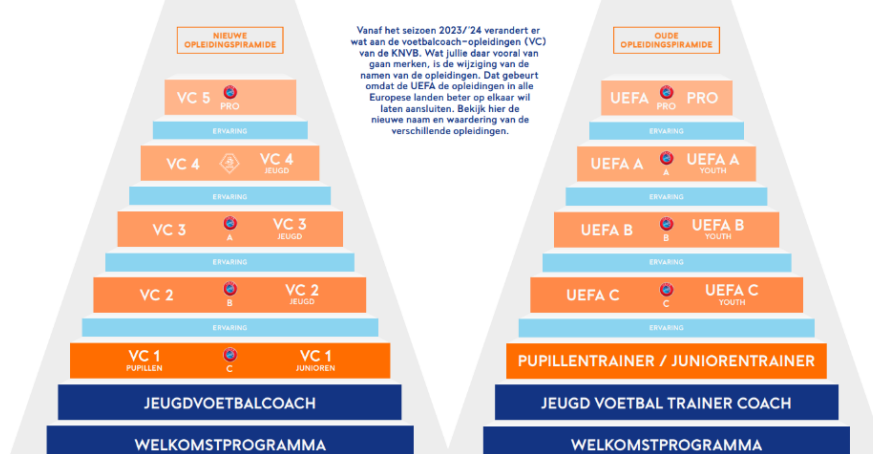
NIEUWE OPLEIDINGSPIRAMIDE

VC 5 PRO

ERVARING

VC 4 VC 4 JEUGD

ERVARING

VC 3 A VC 3 JEUGD

ERVARING

VC 2 B VC 2 JEUGD

ERVARING

VC 1 PUPILLEN C VC 1 JUNIOREN

JEUGDVOETBALCOACH

WELKOMSTPROGRAMMA

Vanaf het seizoen 2023/'24 verandert er wat aan de voetbalcoach-opleidingen (VC) van de KNVB. Wat jullie daar vooral van gaan merken, is de wijziging van de namen van de opleidingen. Dat gebeurt omdat de UEFA de opleidingen in alle Europese landen beter op elkaar wil laten aansluiten. Bekijk hier de nieuwe naam en waardering van de verschillende opleidingen.

OUDE OPLEIDINGSPIRAMIDE

UEFA PRO PRO

ERVARING

UEFA A A UEFA A YOUTH

ERVARING

UEFA B B UEFA B YOUTH

ERVARING

UEFA C C UEFA C YOUTH

ERVARING

PUPILLENTRAINER / JUNIORENTRAINER

JEUGD VOETBAL TRAINER COACH

WELKOMSTPROGRAMMA